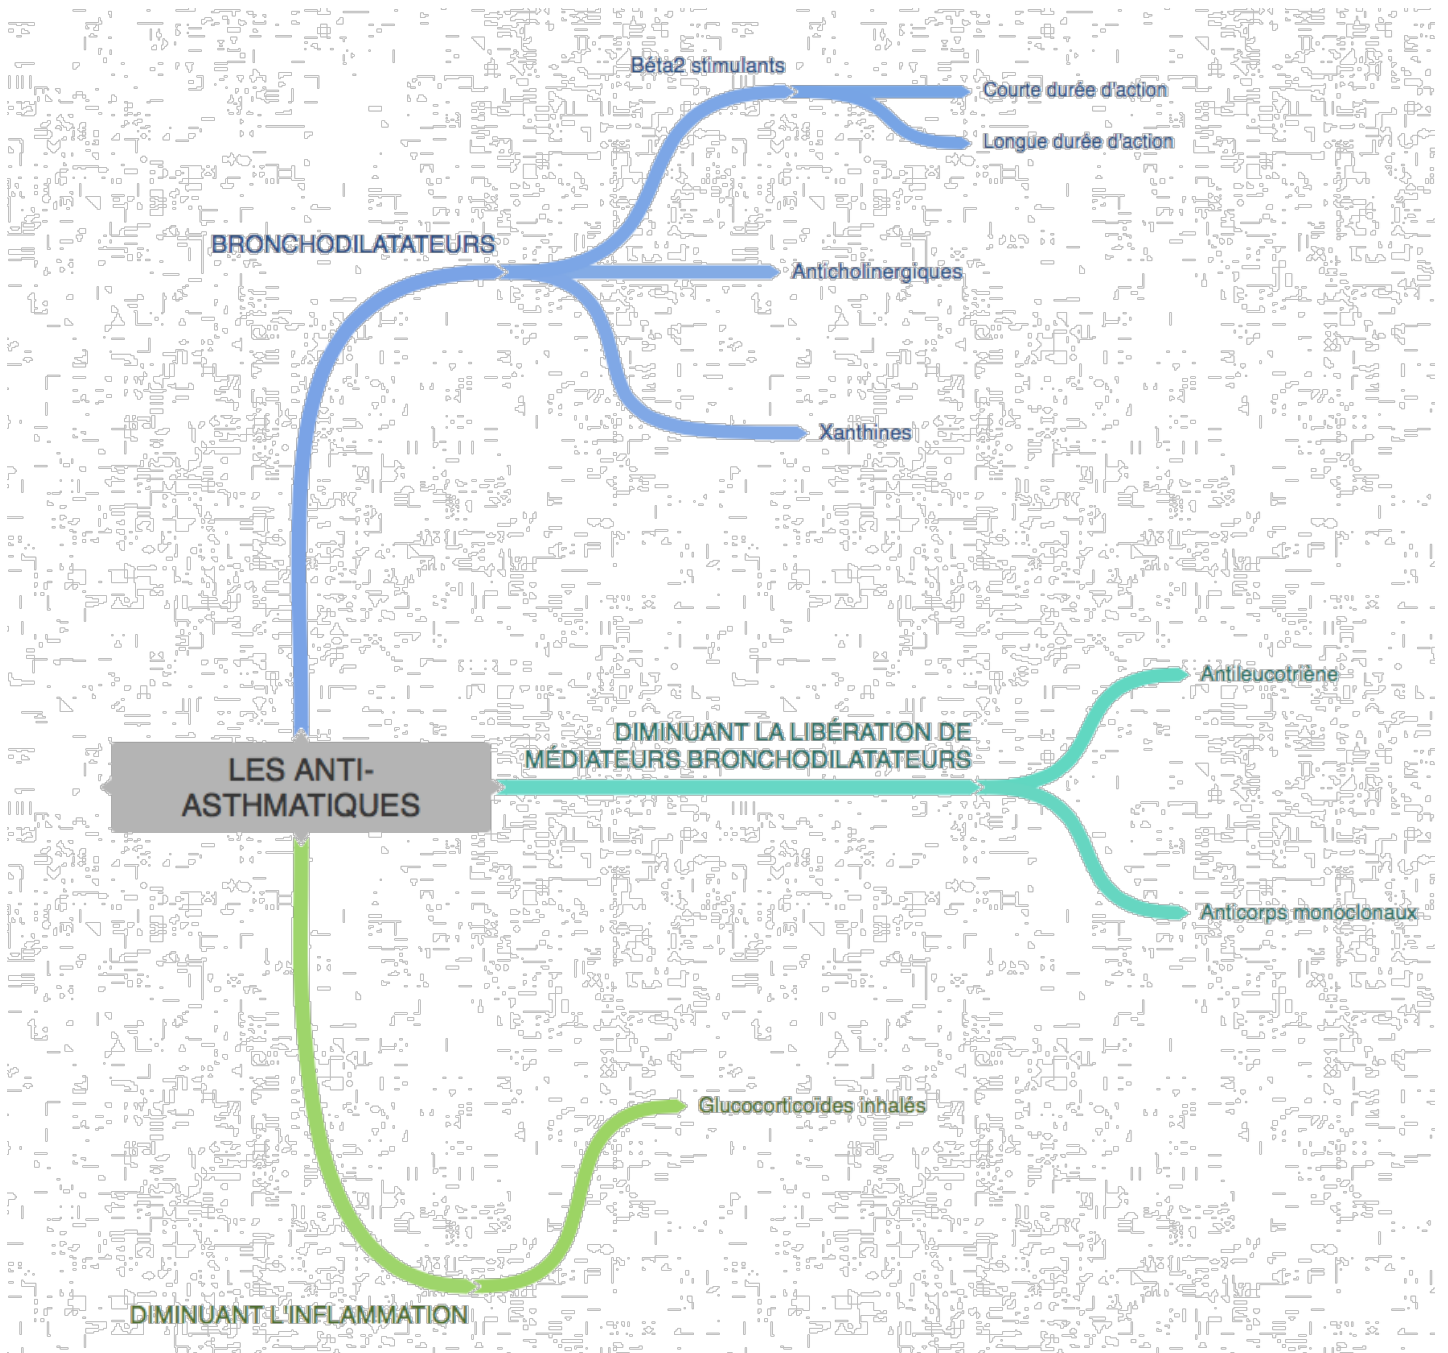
LES ANTI-ASTHMATIQUES

BRONCHODILATATEURS

Béta2 stimulants

Courte durée d'action

Longue durée d'action

Anticholinergiques

Xanthines

DIMINUANT LA LIBÉRATION DE MÉDIATEURS BRONCHODILATATEURS

Antileucotriène

Anticorps monoclonaux

DIMINUANT L'INFLAMMATION

Glucocorticoïdes inhalés